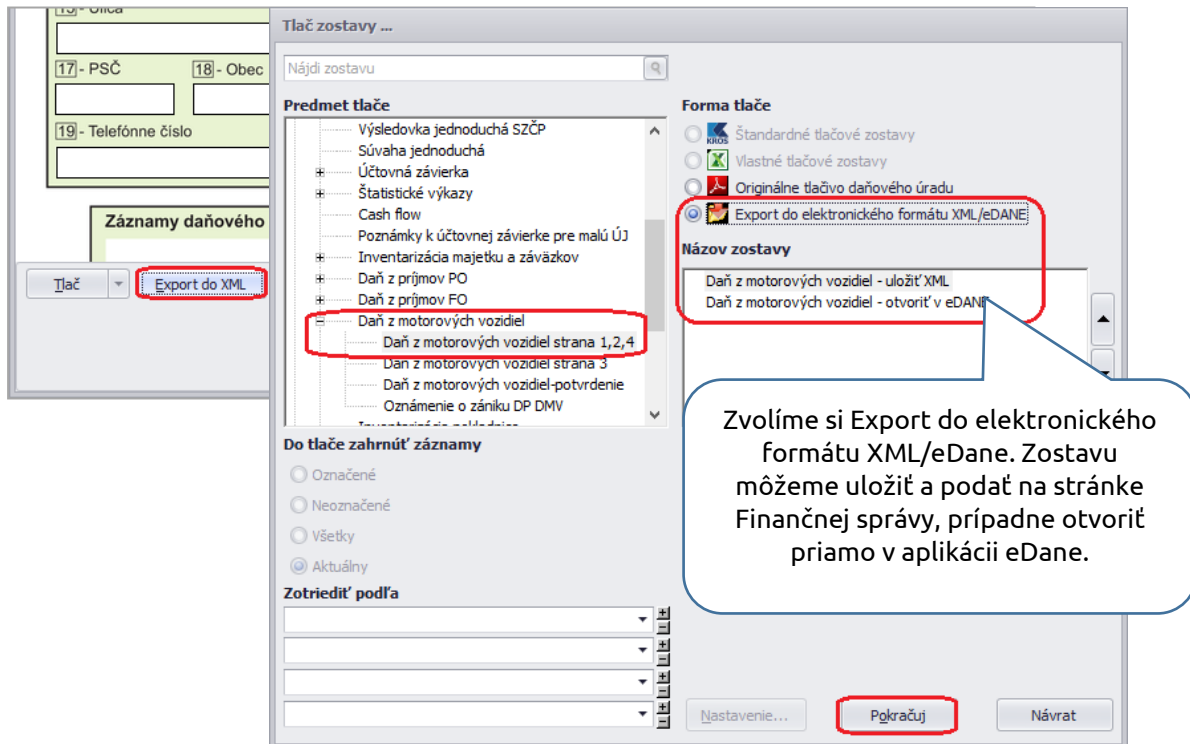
15 - Ulica

17 - PSČ

18 - Obec

19 - Telefónne číslo

Záznamy daňového

Tlač

Export do XML

Tlač zostavy ...

Nájdi zostavu

Predmet tlače

Výsledovka jednoduchá SZČP
Súvaha jednoduchá
Účtovná závierka
Štatistické výkazy
Cash flow
Poznámky k účtovnej závierke pre malú ÚJ
Inventarizácia majetku a záväzkov
Daň z príjmov PO
Daň z príjmov FO
Daň z motorových vozidiel
Daň z motorových vozidiel strana 1,2,4
Daň z motorových vozidiel strana 3
Daň z motorových vozidiel-potvrdenie
Oznámenie o zániku DP DMV
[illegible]

Do tlače zahrnúť záznamy

Označené
Neoznačené
Všetky
Aktuálny

Zotriediť podľa

Forma tlače

Štandardné tlačové zostavy
Vlastné tlačové zostavy
Originálne tlačivo daňového úradu
Export do elektronického formátu XML/eDANE

Názov zostavy

Daň z motorových vozidiel - uložiť XML
Daň z motorových vozidiel - otvoriť v eDANE

Zvolíme si Export do elektronického formátu XML/eDane. Zostavu môžeme uložiť a podať na stránke Finančnej správy, prípadne otvoriť priamo v aplikácii eDane.

Nastavenie...

Pokračuj

Návrat